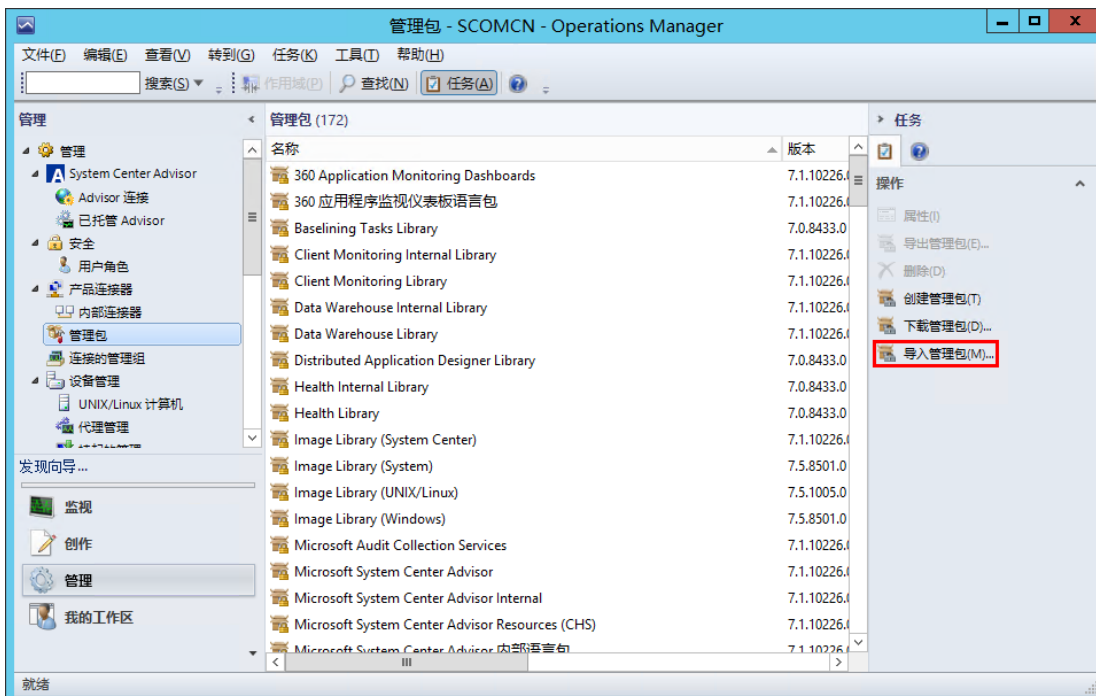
管理包 - SCOMCN - Operations Manager

文件(F) 编辑(E) 查看(V) 转到(G) 任务(K) 工具(T) 帮助(H)

搜索(S) ▾ 作用域(P) 查找(N) 任务(A)

管理

管理
System Center Advisor
Advisor 连接
已托管 Advisor
安全
用户角色
产品连接器
内部连接器
管理包
连接的管理组
设备管理
UNIX/Linux 计算机
代理管理

发现向导...

监视
创作
管理
我的工作区

管理包 (172)

| 名称 | 版本 |
|---|---|
| 360 Application Monitoring Dashboards | 7.1.10226.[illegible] |
| 360 应用程序监视仪表板语言包 | 7.1.10226.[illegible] |
| Baselining Tasks Library | 7.0.8433.0 |
| Client Monitoring Internal Library | 7.1.10226.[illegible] |
| Client Monitoring Library | 7.1.10226.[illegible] |
| Data Warehouse Internal Library | 7.1.10226.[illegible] |
| Data Warehouse Library | 7.1.10226.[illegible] |
| Distributed Application Designer Library | 7.0.8433.0 |
| Health Internal Library | 7.0.8433.0 |
| Health Library | 7.0.8433.0 |
| Image Library (System Center) | 7.1.10226.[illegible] |
| Image Library (System) | 7.5.8501.0 |
| Image Library (UNIX/Linux) | 7.5.1005.0 |
| Image Library (Windows) | 7.5.8501.0 |
| Microsoft Audit Collection Services | 7.1.10226.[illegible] |
| Microsoft System Center Advisor | 7.1.10226.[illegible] |
| Microsoft System Center Advisor Internal | 7.1.10226.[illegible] |
| Microsoft System Center Advisor Resources (CHS) | 7.1.10226.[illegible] |
| Microsoft System Center Advisor 内部语言包 | 7.1.10226.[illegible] |

任务

操作
属性(I)
导出管理包(E)...
删除(D)
创建管理包(T)
下载管理包(D)...
导入管理包(M)...

就绪